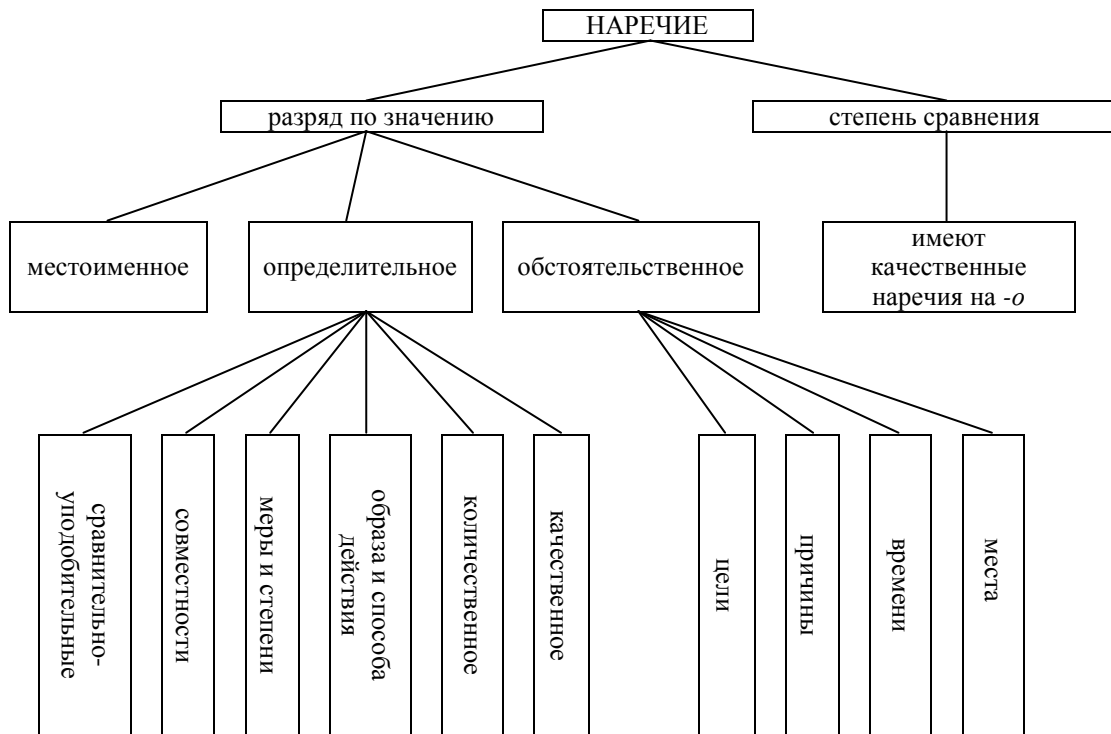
НАРЕЧИЕ

разряд по значению

степень сравнения

местоименное

определительное

обстоятельственное

имеют качественные наречия на -*о*

сравнительно-уподобительные

совместности

меры и степени

образа и способа действия

количественное

качественное

цели

причины

времени

места